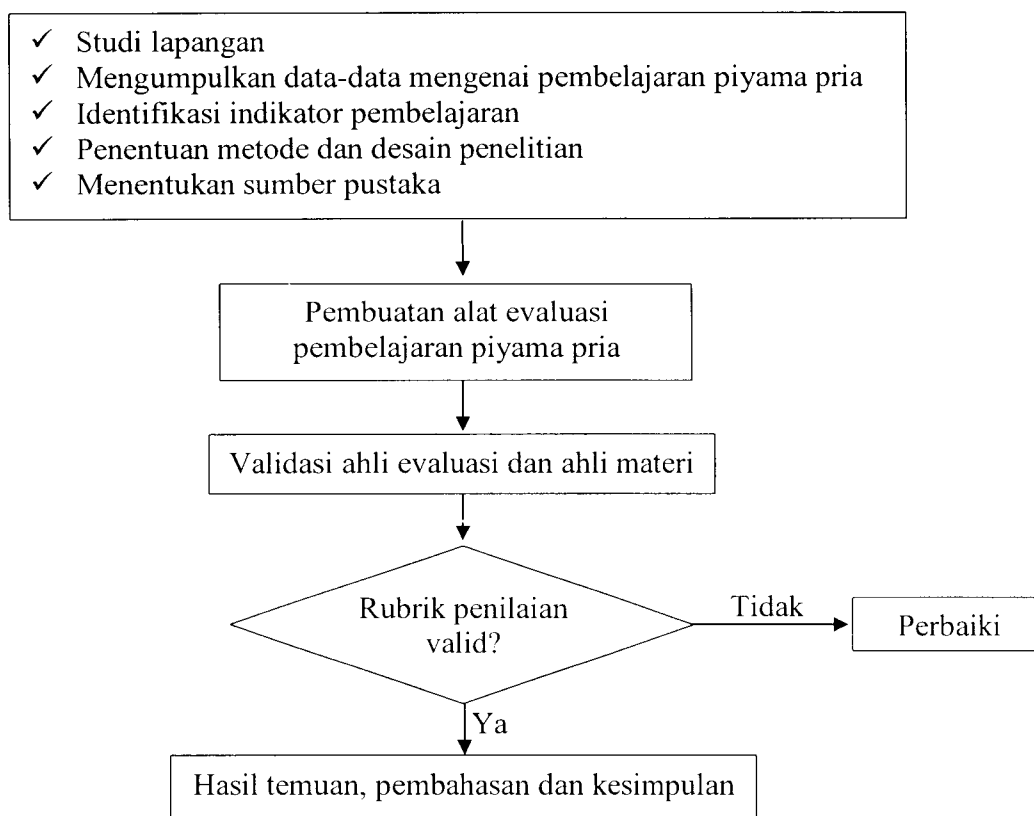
✓ Studi lapangan
✓ Mengumpulkan data-data mengenai pembelajaran piyama pria
✓ Identifikasi indikator pembelajaran
✓ Penentuan metode dan desain penelitian
✓ Menentukan sumber pustaka

Pembuatan alat evaluasi pembelajaran piyama pria

Validasi ahli evaluasi dan ahli materi

Rubrik penilaian valid?

Tidak

Perbaiki

Ya

Hasil temuan, pembahasan dan kesimpulan